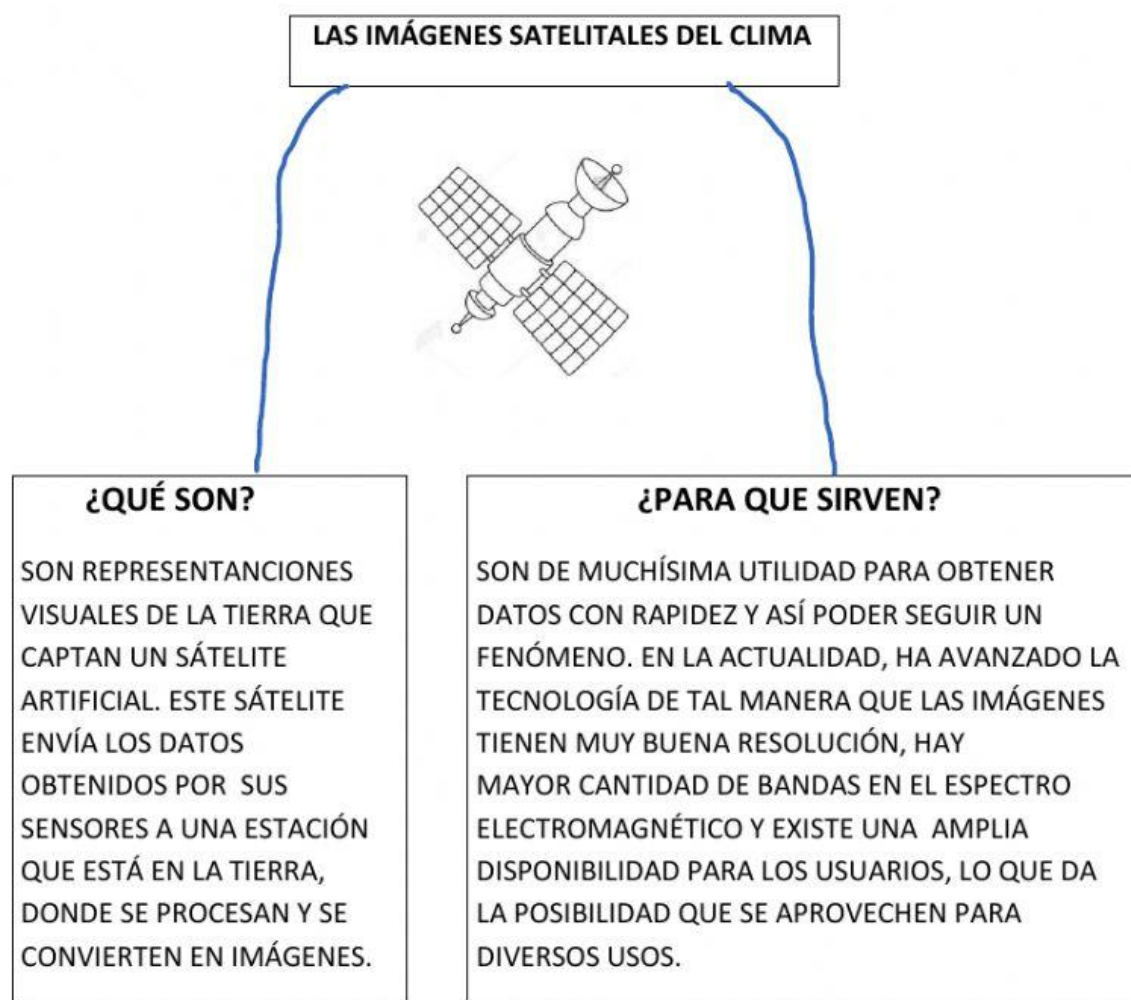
LAS IMÁGENES SATELITALES DEL CLIMA

¿QUÉ SON?

SON REPRESENTANCIONES VISUALES DE LA TIERRA QUE CAPTAN UN SÁTELITE ARTIFICIAL. ESTE SÁTELITE ENVÍA LOS DATOS OBTENIDOS POR SUS SENSORES A UNA ESTACIÓN QUE ESTÁ EN LA TIERRA, DONDE SE PROCESAN Y SE CONVIERTEN EN IMÁGENES.

¿PARA QUE SIRVEN?

SON DE MUCHÍSIMA UTILIDAD PARA OBTENER DATOS CON RAPIDEZ Y ASÍ PODER SEGUIR UN FENÓMENO. EN LA ACTUALIDAD, HA AVANZADO LA TECNOLOGÍA DE TAL MANERA QUE LAS IMÁGENES TIENEN MUY BUENA RESOLUCIÓN, HAY MAYOR CANTIDAD DE BANDAS EN EL ESPECTRO ELECTROMAGNÉTICO Y EXISTE UNA AMPLIA DISPONIBILIDAD PARA LOS USUARIOS, LO QUE DA LA POSIBILIDAD QUE SE APROVECHEN PARA DIVERSOS USOS.